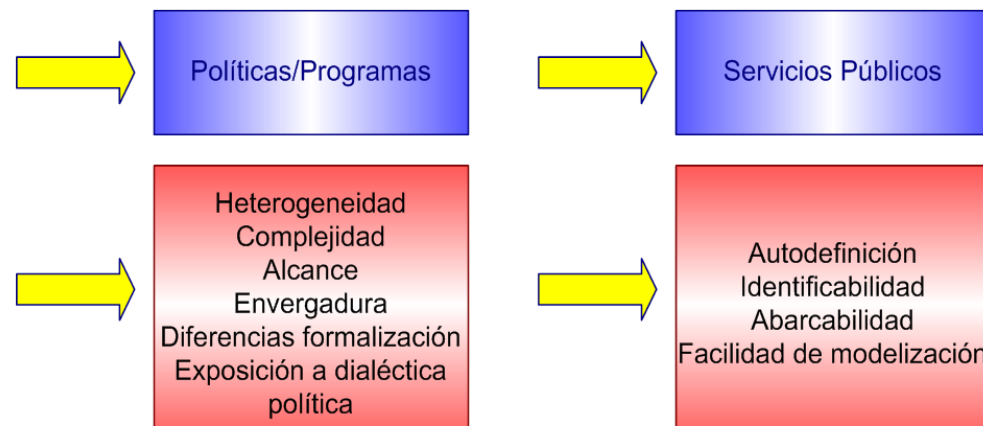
Políticas/Programas

Servicios Públicos

Heterogeneidad
Complejidad
Alcance
Envergadura
Diferencias formalización
Exposición a dialéctica política

Autodefinición
Identificabilidad
Abarcabilidad
Facilidad de modelización